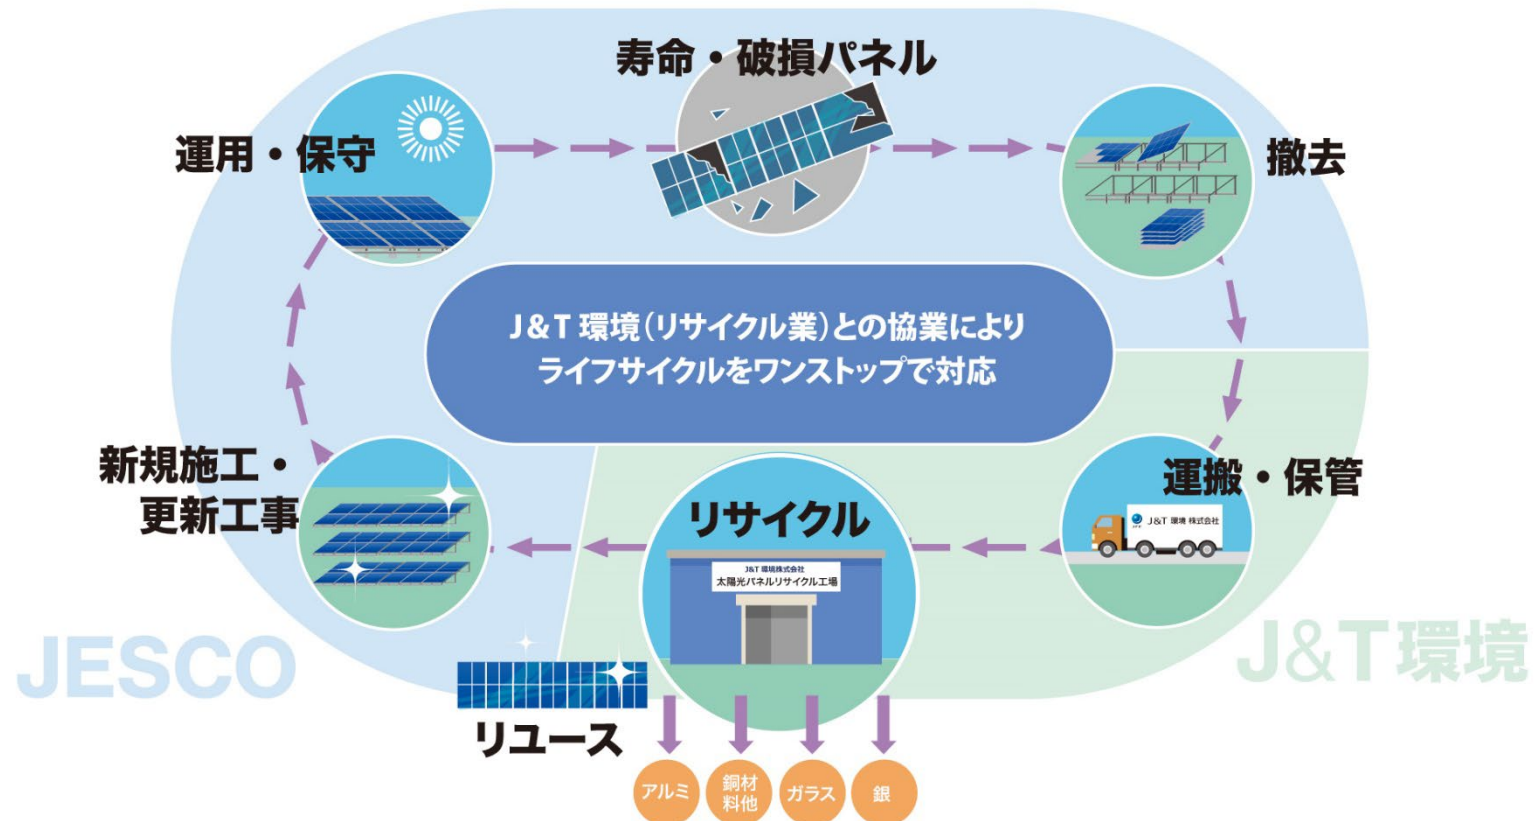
寿命・破損パネル

運用・保守

撤去

J&T 環境(リサイクル業)との協業により
ライフサイクルをワンストップで対応

新規施工・
更新工事

リサイクル

J&T 環境株式会社
太陽光パネルリサイクル工場

運搬・保管

J&T 環境 株式会社

JESCO

J&T環境

リユース

アルミ

銅材
料他

ガラス

銀